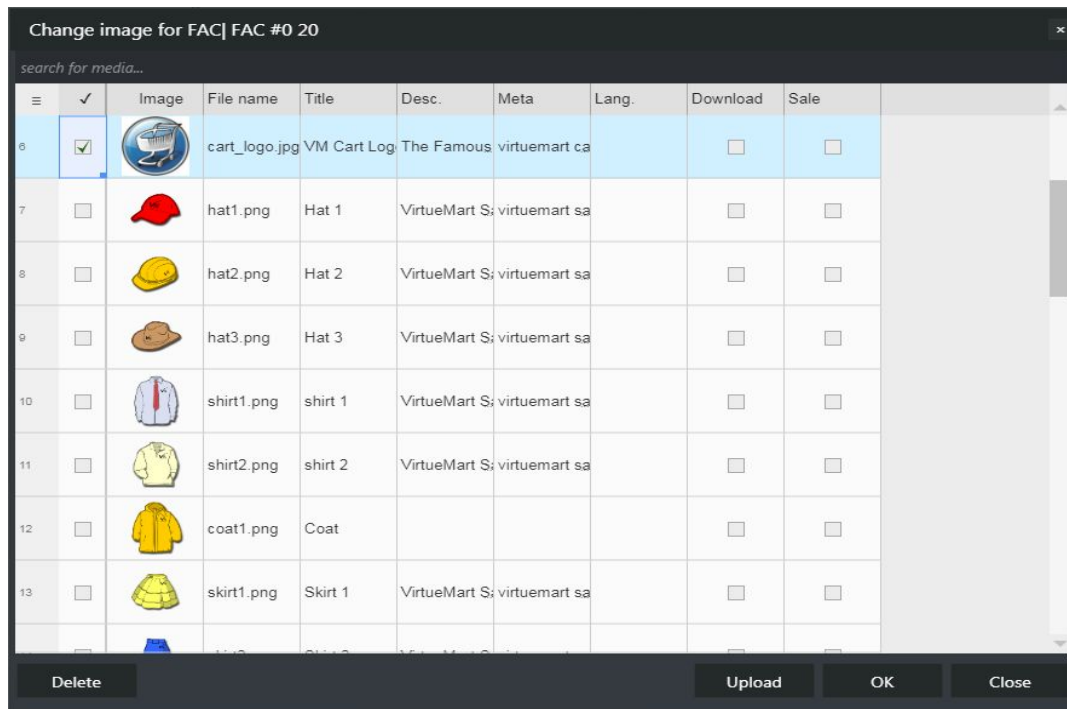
Change image for FAC| FAC #0 20

×

search for media...

| ≡ | ✓ | Image | File name | Title | Desc. | Meta | Lang. | Download | Sale |
|---|---|---|---|---|---|---|---|---|---|
| 6 | ✓ | | cart_logo.jpg | VM Cart Log | The Famous | virtuemart ca | | | |
| 7 | | | hat1.png | Hat 1 | VirtueMart S | virtuemart sa | | | |
| 8 | | | hat2.png | Hat 2 | VirtueMart S | virtuemart sa | | | |
| 9 | | | hat3.png | Hat 3 | VirtueMart S | virtuemart sa | | | |
| 10 | | | shirt1.png | shirt 1 | VirtueMart S | virtuemart sa | | | |
| 11 | | | shirt2.png | shirt 2 | VirtueMart S | virtuemart sa | | | |
| 12 | | | coat1.png | Coat | | | | | |
| 13 | | | skirt1.png | Skirt 1 | VirtueMart S | virtuemart sa | | | |
| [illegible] | | | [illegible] | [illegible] | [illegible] | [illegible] | | | |

Delete

Upload

OK

Close